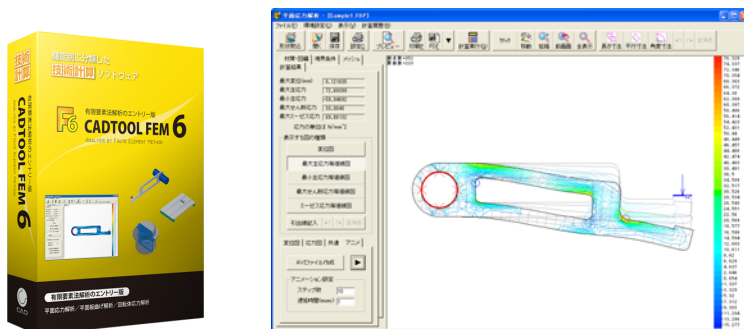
機能別に分類した
技術計算
ソフトウェア

F6
有限要素法解析のエントリー版
CADTOOL FEM 6
ANALYSIS BY FINITE ELEMENT METHOD

CADTOOL FEM 6

有限要素法解析のエントリー版
平面応力解析 / 平面軸曲げ解析 / 回転体応力解析

平面応力解析 - [Sample1.F6P]
ファイル(F) 環境設定(O) 表示(V) 計算実行(R)
形状確認 開く 保存 設定値 プレビュー 印刷 PDF 計算実行 移動 拡大 範囲 全表示 長さ寸法 平行寸法 角度寸法
材質・形状 境界条件 メッシュ 計算結果
最大変位(mm) 0.121606
最大主応力 72.49089
最小主応力 -69.64650
最大せん断応力 35.30846
最大ミーゼス応力 69.60700
応力の単位は N/mm^2
表示する図の種類
変位図
最大主応力等値線図
最小主応力等値線図
最大せん断応力等値線図
ミーゼス応力等値線図
引出線記入
変位図 応力図 判読 アニメ
AVIファイル作成
アニメーション設定
ステップ数
遅延時間(msec)